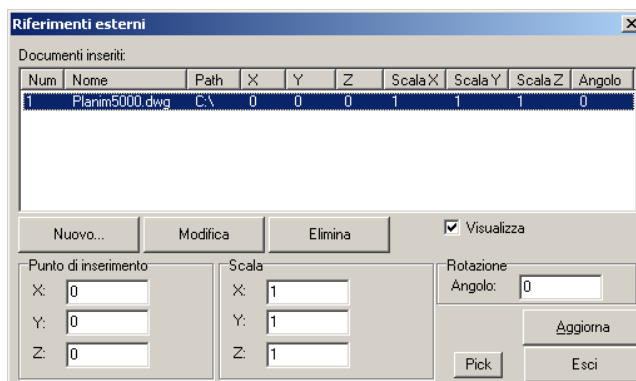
Riferimenti esterni

Documenti inseriti:

| Num | Nome | Path | X | Y | Z | Scala X | Scala Y | Scala Z | Angolo |
|---|---|---|---|---|---|---|---|---|---|
| 1 | Planim5000.dwg | C:\ | 0 | 0 | 0 | 1 | 1 | 1 | 0 |

Nuovo... Modifica Elimina

Visualizza

Punto di inserimento
X: 0
Y: 0
Z: 0

Scala
X: 1
Y: 1
Z: 1

Rotazione
Angolo: 0

Aggiorna

Pick

Esci